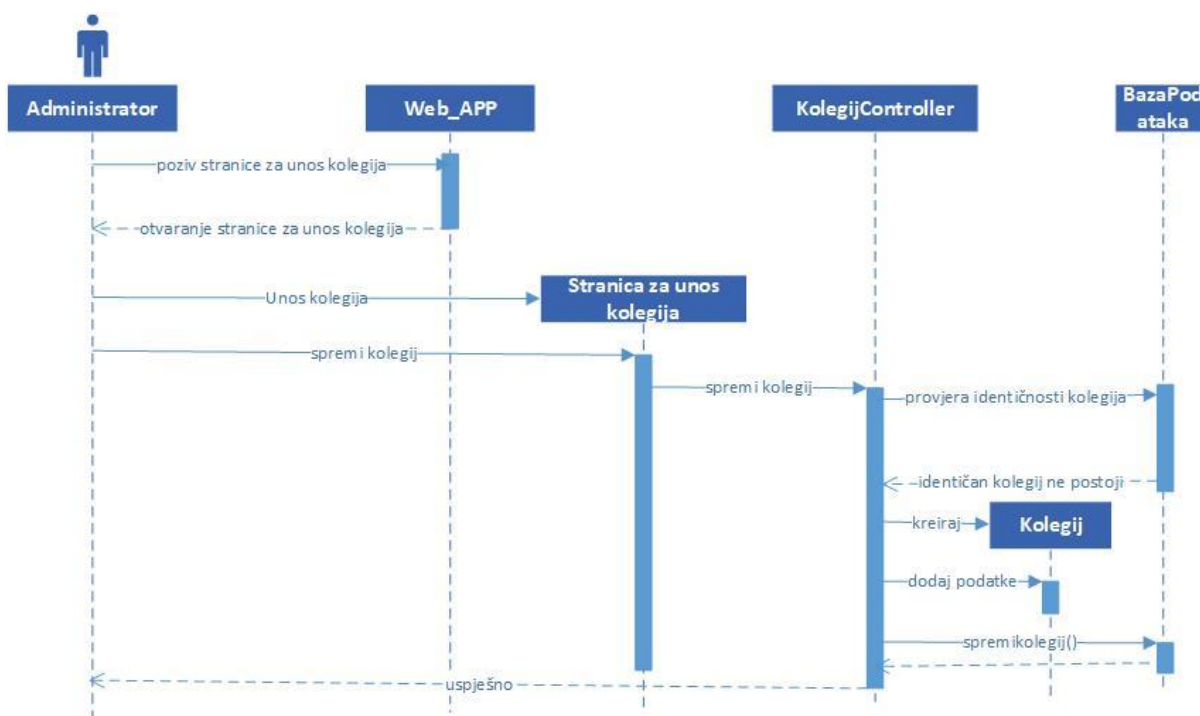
Administrator

Web_APP

KolegijController

BazaPod ataka

poziv stranice za unos kolegija

otvaranje stranice za unos kolegija

Unos kolegija

Stranica za unos kolegija

spremi kolegij

spremi kolegij

provjera identičnosti kolegija

identičan kolegij ne postoji

kreiraj

Kolegij

dodaj podatke

spremikolegij()

uspješno